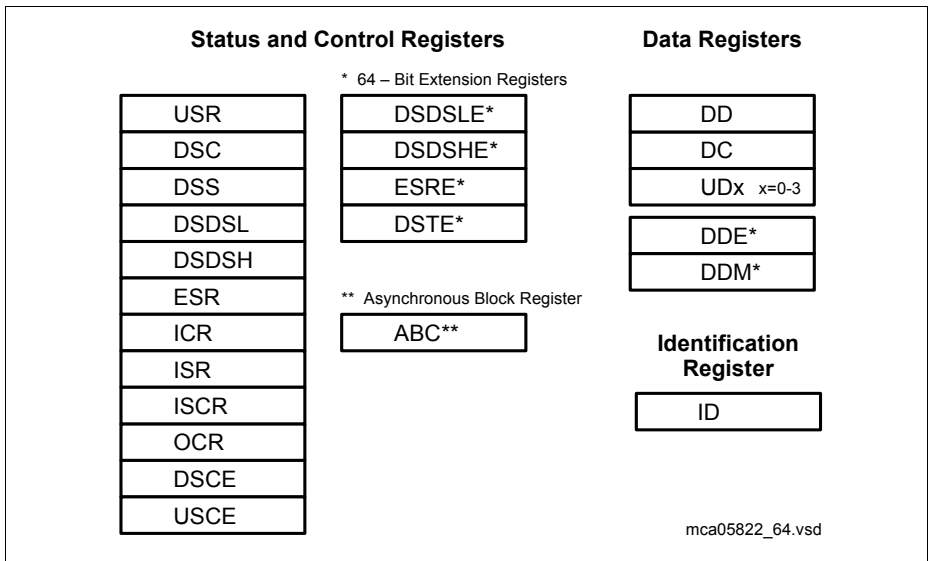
Status and Control Registers

* 64 – Bit Extension Registers

USR
DSC
DSS
DSDSL
DSDSH
ESR
ICR
ISR
ISCR
OCR
DSCE
USCE

DSDSLE*
DSDSHE*
ESRE*
DSTE*

** Asynchronous Block Register

ABC**

Data Registers

DD
DC
UDx x=0-3

DDE*
DDM*

Identification Register

ID

mca05822_64.vsd